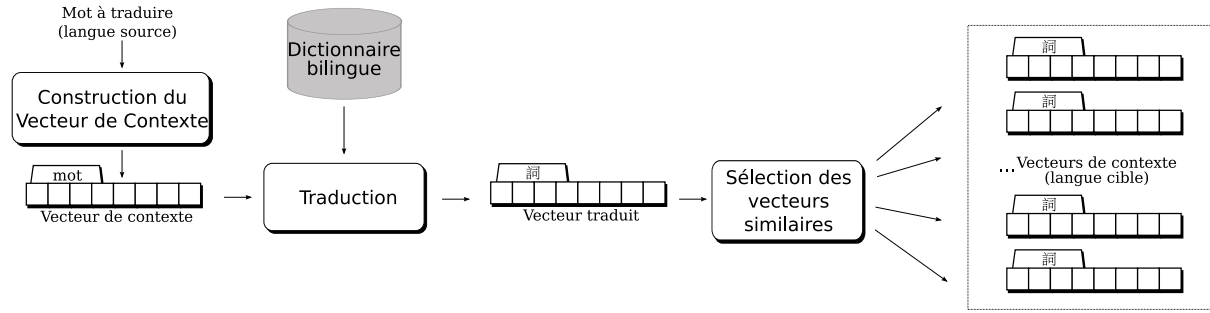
Mot à traduire
(langue source)

Construction du Vecteur de Contexte

mot

Vecteur de contexte

Dictionnaire bilingue

Traduction

詞

Vecteur traduit

Sélection des vecteurs similaires

詞

詞

... Vecteurs de contexte
(langue cible)

詞

詞